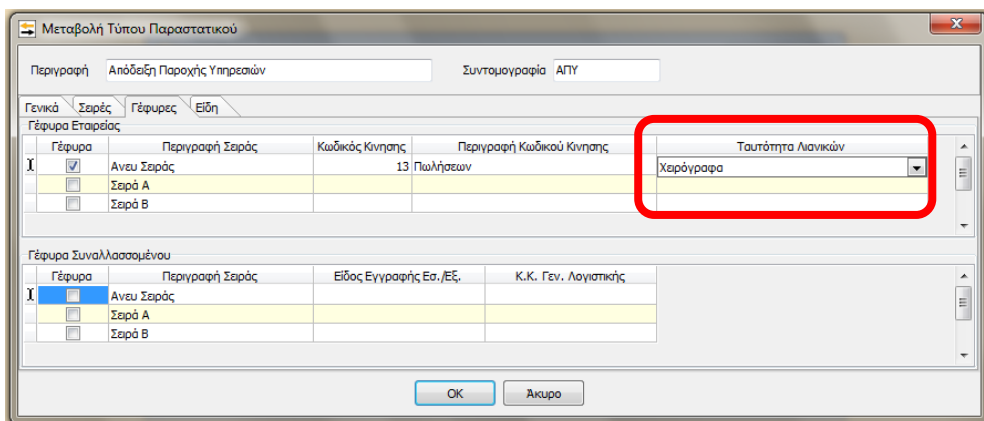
Μεταβολή Τύπου Παραστατικού

Περιγραφή Απόδειξη Παροχής Υπηρεσιών Συντομογραφία ΑΠΥ

Γενικά Σειρές Γέφυρες Είδη

Γέφυρα Εταιρείας

| Γέφυρα | Περιγραφή Σειράς | Κωδικός Κινησης | Περιγραφή Κωδικού Κινησης | Ταυτότητα Λιανικών |
|---|---|---|---|---|
| ☑ | Ανευ Σειράς | 13 | Πωλήσεων | Χειρόγραφα |
| ☐ | Σειρά Α | | | |
| ☐ | Σειρά Β | | | |

Γέφυρα Συναλλασσομένου

| Γέφυρα | Περιγραφή Σειράς | Είδος Εγγραφής Εσ./Εξ. | Κ.Κ. Γεν. Λογιστικής |
|---|---|---|---|
| ☐ | Ανευ Σειράς | | |
| ☐ | Σειρά Α | | |
| ☐ | Σειρά Β | | |

OK Άκυρο